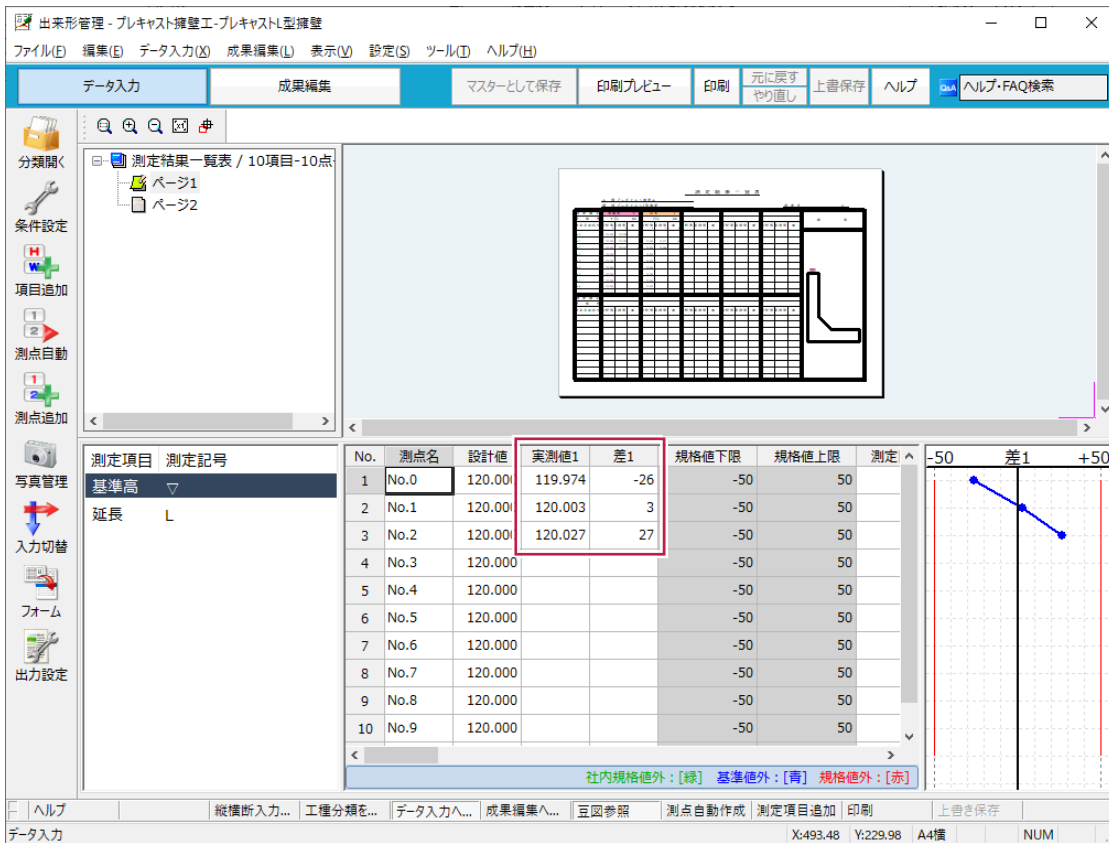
出来形管理 - プレキャスト擁壁工-プレキャストL型擁壁

ファイル(F) 編集(E) データ入力(X) 成果編集(L) 表示(V) 設定(S) ツール(T) ヘルプ(H)

データ入力 成果編集 マスターとして保存 印刷プレビュー 印刷 元に戻す やり直し 上書保存 ヘルプ ヘルプ・FAQ検索

分類開く
条件設定
項目追加
測点自動
測点追加
写真管理
入力切替
フォーム
出力設定

測定結果一覧表 / 10項目-10点
ページ1
ページ2

| 測定項目 | 測定記号 |
|---|---|
| 基準高 | ▽ |
| 延長 | L |

| No. | 測点名 | 設計値 | 実測値1 | 差1 | 規格値下限 | 規格値上限 | 測定 |
|---|---|---|---|---|---|---|---|
| 1 | No.0 | 120.000 | 119.974 | -26 | -50 | 50 | |
| 2 | No.1 | 120.000 | 120.003 | 3 | -50 | 50 | |
| 3 | No.2 | 120.000 | 120.027 | 27 | -50 | 50 | |
| 4 | No.3 | 120.000 | | | -50 | 50 | |
| 5 | No.4 | 120.000 | | | -50 | 50 | |
| 6 | No.5 | 120.000 | | | -50 | 50 | |
| 7 | No.6 | 120.000 | | | -50 | 50 | |
| 8 | No.7 | 120.000 | | | -50 | 50 | |
| 9 | No.8 | 120.000 | | | -50 | 50 | |
| 10 | No.9 | 120.000 | | | -50 | 50 | |

-50 差1 +50

社内規格値外：[緑] 基準値外：[青] 規格値外：[赤]

ヘルプ 縦横断入力... 工種分類を... データ入力へ... 成果編集へ... 豆図参照 測点自動作成 測定項目追加 印刷 上書き保存

データ入力 X:493.48 Y:229.98 A4横 NUM